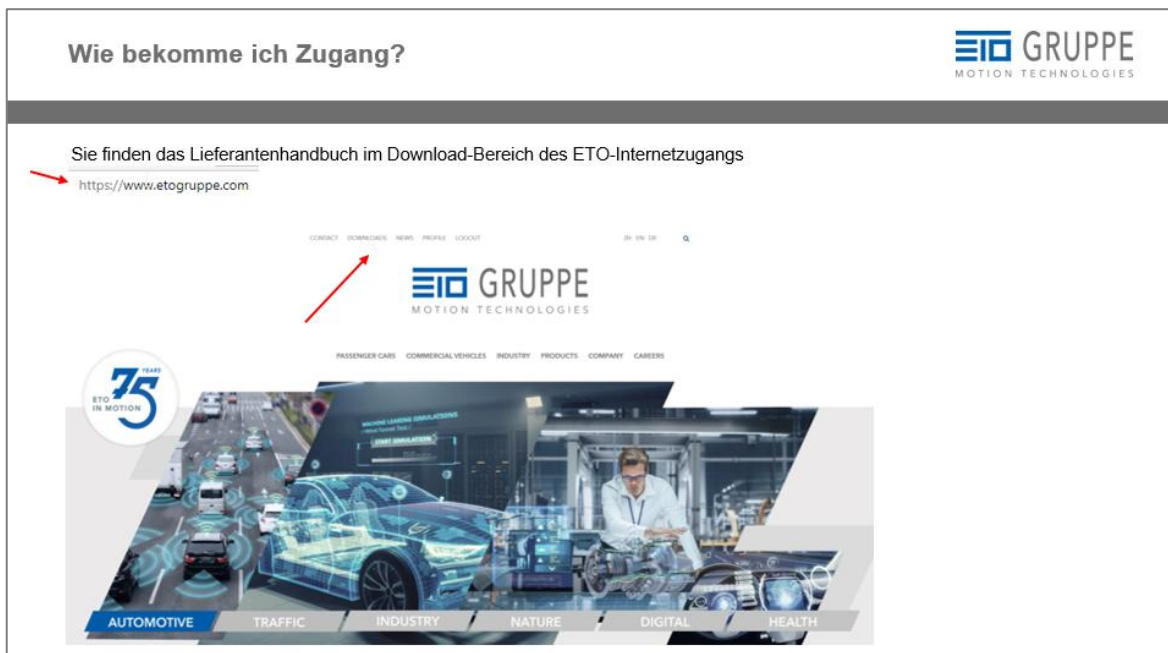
Wie bekomme ich Zugang?

ETO GRUPPE
MOTION TECHNOLOGIES

Sie finden das Lieferantenhandbuch im Download-Bereich des ETO-Internetzugangs

https://www.etogruppe.com

CONTACT DOWNLOADS NEWS PROFILE LOGOUT

ZH EN DE

ETO GRUPPE
MOTION TECHNOLOGIES

PASSENGER CARS COMMERCIAL VEHICLES INDUSTRY PRODUCTS COMPANY CAREERS

ETO IN MOTION 75 YEARS

MACHINE LEARNING SIMULATIONS

START SIMULATION

AUTOMOTIVE TRAFFIC INDUSTRY NATURE DIGITAL HEALTH